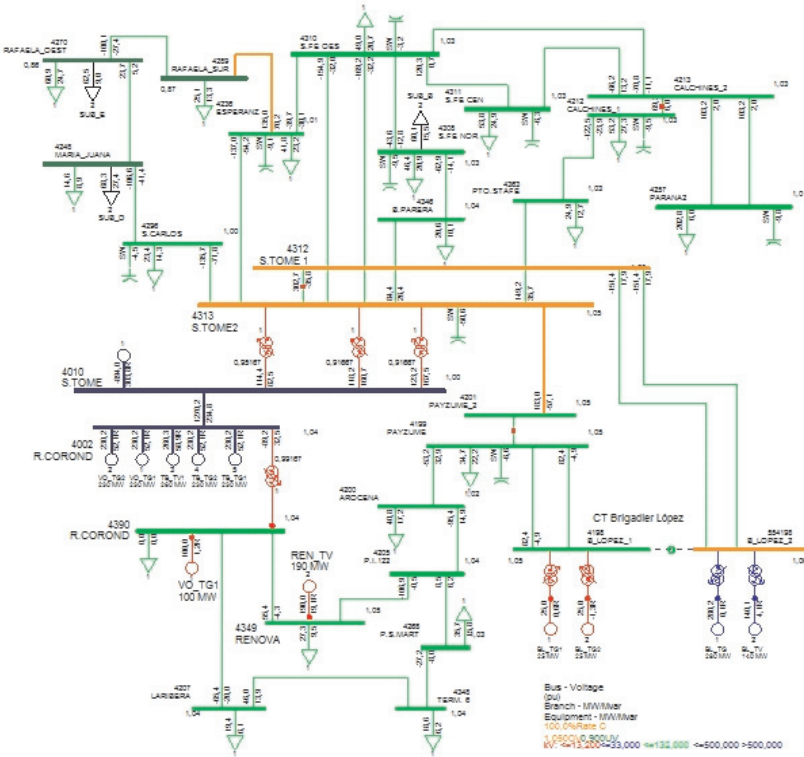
4270
RAFAELA_OEST
0,98
4259
RAFAELA_SUR
0,97
SUB_E
4236
ESPERANZ
1,01
4248
MARIA_JUANA
SUB_D
4296
S.CARLOS
1,00
4310
S.FE OES
1,03
4311
S.FE CEN
SUB_B
4305
S.FE NOR
1,03
4346
B.PARERA
1,04
4212
CAUCHINES_1
1,03
4213
CAUCHINES_2
1,03
4363
PTO.STAFE
1,03
4257
PARANA2
1,0
4312
S.TOME 1
4313
S.TOME2
1,05
0,95167
0,91667
0,91667
4010
S.TOME
1,00
4201
PAYZUME_2
1,05
4199
PAYZUME
1,05
4002
R.CORONDO
1,04
VO_TG0 290 MW
VO_TG1 290 MW
TS_TV1 290 MW
TS_TG0 290 MW
TS_TG1 290 MW
0,99167
4200
ARDCENA
1,02
4390
R.CORONDO
1,04
VO_TG1
100 MW
REN_TV
190 MW
4205
P.I. 122
1,04
4349
RENOVA
1,05
4265
P.S.MART
1,03
CT Brigadier López
4195
B_LOPEZ_1
1,05
554195
B_LOPEZ_2
BL_TG1 221 MW
BL_TG0 221 MW
BL_TG 280 MW
BL_TV 145 MW
4207
LARIBERA
1,04
4345
TERM. 6
Bus - Voltage (pu)
Branch - MW/Mvar
Equipment - MW/Mvar
100,0%Rate C
1,050OV 0,950UV
kV: <=13,200 <=33,000 <=132,000 <=500,000 >500,000